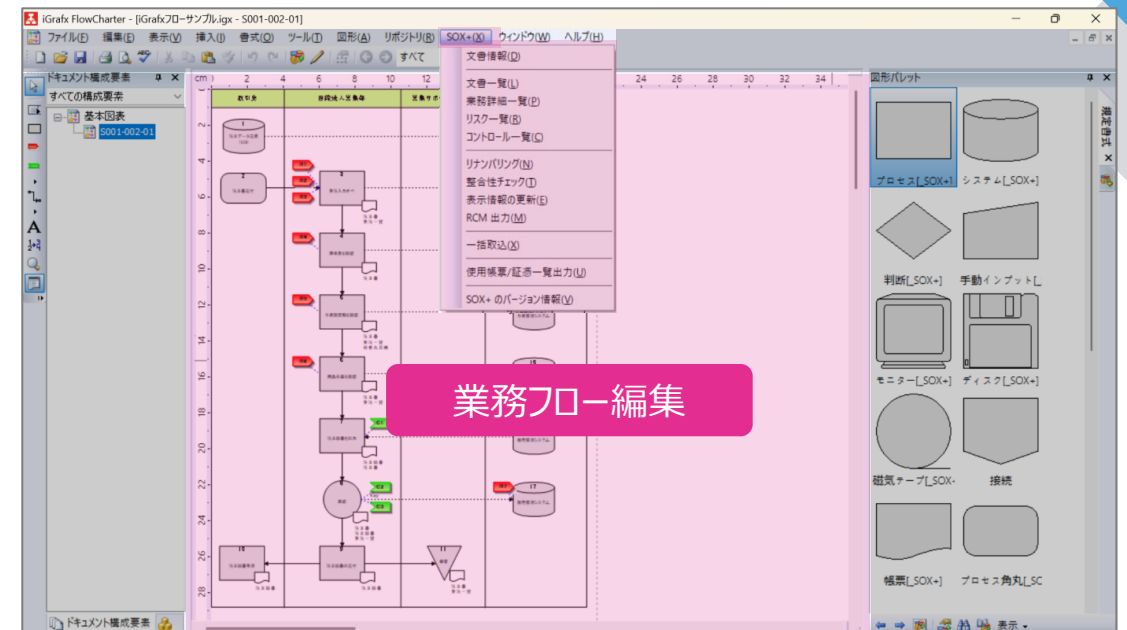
iGrafx FlowCharter - [iGrafxフローサンプル.igx - S001-002-01]

ファイル(F) 編集(E) 表示(V) 挿入(I) 書式(O) ツール(T) 図形(A) リポジトリ(R) SOX+(X) ウィンドウ(W) ヘルプ(H)

すべて

ドキュメント構成要素
すべての構成要素
基本図表
S001-002-01

文書情報(D)
文書一覧(L)
業務詳細一覧(P)
リスク一覧(R)
コントロール一覧(C)
リナンバリング(N)
整合性チェック(T)
表示情報の更新(E)
RCM 出力(M)
一括取込(X)
使用帳票/証憑一覧出力(U)
SOX+ のバージョン情報(V)

cm 2 4 6 8 10 12 24 26 28 30 32 34

業務フロー編集

図形パレット
プロセス[_SOX+]
システム[_SOX+]
判断[_SOX+]
手動インプット[_
モニター[_SOX+]
ディスク[_SOX+]
磁気テープ[_SOX-
接続
帳票[_SOX+]
プロセス角丸[_SC
表示

規定書式

ドキュメント構成要素